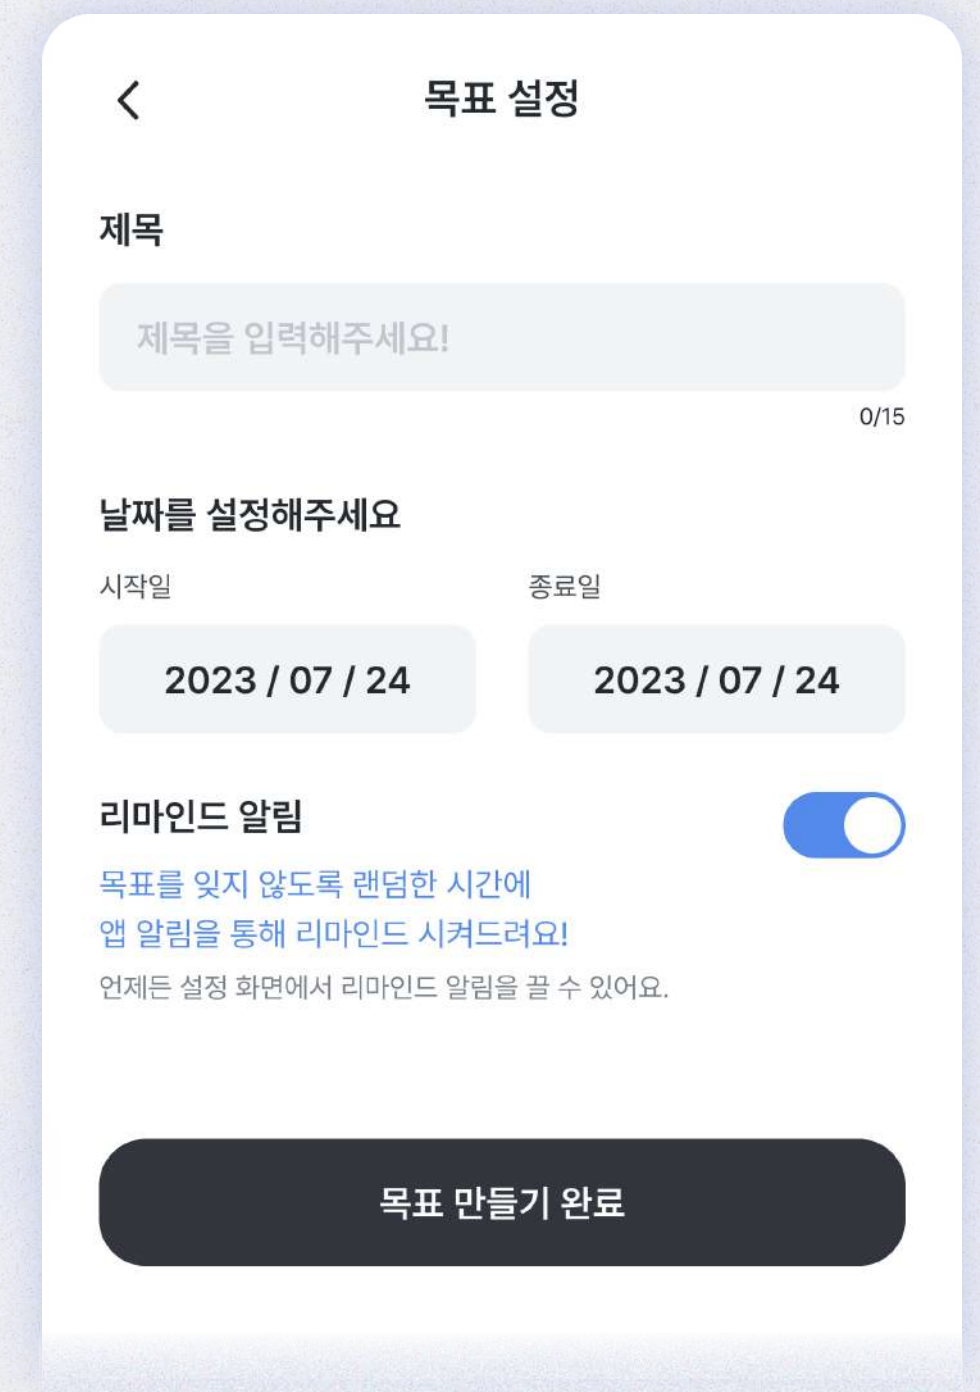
<
목표 설정

제목

제목을 입력해주세요!

0/15

날짜를 설정해주세요

시작일

2023 / 07 / 24

종료일

2023 / 07 / 24

리마인드 알림

목표를 잊지 않도록 랜덤한 시간에
앱 알림을 통해 리마인드 시켜드려요!

언제든 설정 화면에서 리마인드 알림을 끌 수 있어요.

목표 만들기 완료